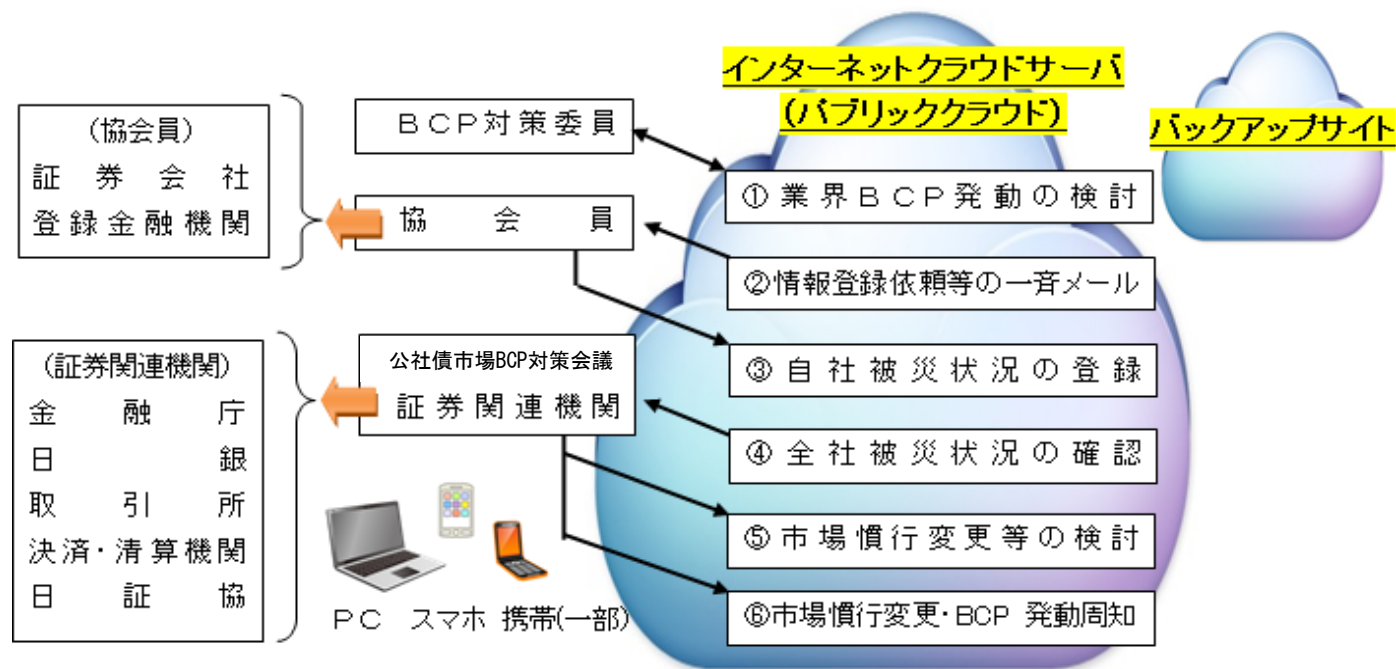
インターネットクラウドサーバ
(パブリッククラウド)

バックアップサイト

(協会員)
証券会社
登録金融機関

ＢＣＰ対策委員

協会員

①業界ＢＣＰ発動の検討

②情報登録依頼等の一斉メール

③自社被災状況の登録

(証券関連機関)
金融庁
日銀
取引所
決済・清算機関
日証協

公社債市場BCP対策会議
証券関連機関

④全社被災状況の確認

⑤市場慣行変更等の検討

⑥市場慣行変更・BCP 発動周知

ＰＣ　スマホ　携帯(一部)